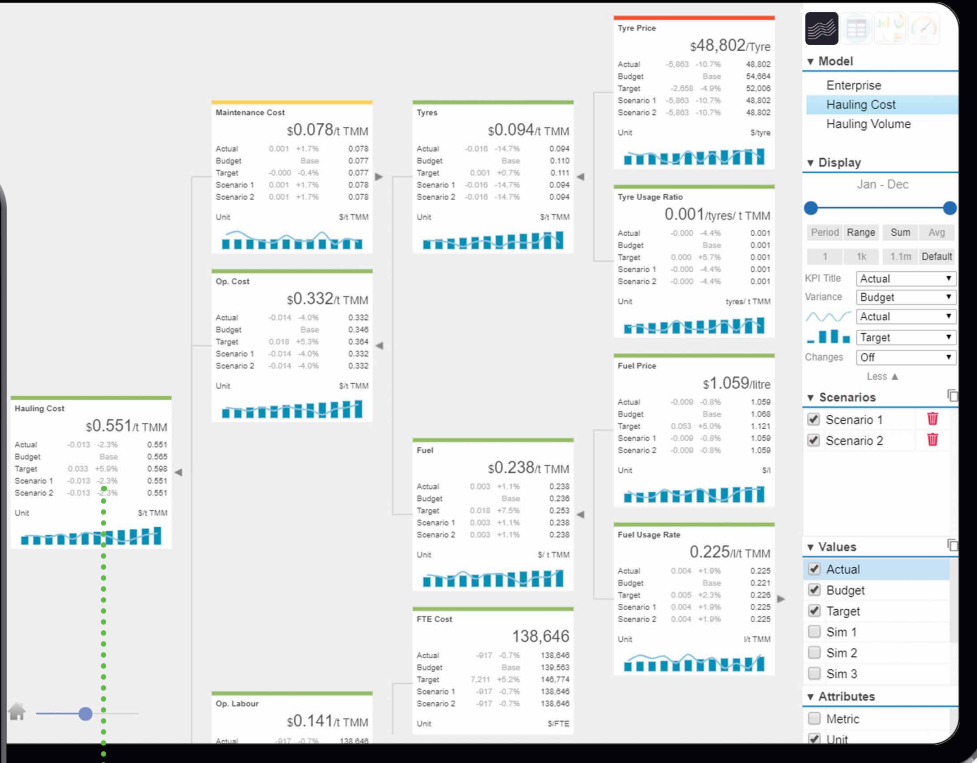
Hauling Cost
$0.551/t TMM

| | | | |
|---|---|---|---|
| Actual | -0.013 | -2.3% | 0.551 |
| Budget | | Base | 0.565 |
| Target | 0.033 | +5.9% | 0.598 |
| Scenario 1 | -0.013 | -2.3% | 0.551 |
| Scenario 2 | -0.013 | -2.3% | 0.551 |

Unit $/t TMM

Maintenance Cost
$0.078/t TMM

| | | | |
|---|---|---|---|
| Actual | 0.001 | +1.7% | 0.078 |
| Budget | | Base | 0.077 |
| Target | -0.000 | -0.4% | 0.077 |
| Scenario 1 | 0.001 | +1.7% | 0.078 |
| Scenario 2 | 0.001 | +1.7% | 0.078 |

Unit $/t TMM

Op. Cost
$0.332/t TMM

| | | | |
|---|---|---|---|
| Actual | -0.014 | -4.0% | 0.332 |
| Budget | | Base | 0.346 |
| Target | 0.018 | +5.3% | 0.364 |
| Scenario 1 | -0.014 | -4.0% | 0.332 |
| Scenario 2 | -0.014 | -4.0% | 0.332 |

Unit $/t TMM

Op. Labour
$0.141/t TMM
Actual -917 -0.7% 138,646

Tyres
$0.094/t TMM

| | | | |
|---|---|---|---|
| Actual | -0.016 | -14.7% | 0.094 |
| Budget | | Base | 0.110 |
| Target | 0.001 | +0.7% | 0.111 |
| Scenario 1 | -0.016 | -14.7% | 0.094 |
| Scenario 2 | -0.016 | -14.7% | 0.094 |

Unit $/t TMM

Fuel
$0.238/t TMM

| | | | |
|---|---|---|---|
| Actual | 0.003 | +1.1% | 0.238 |
| Budget | | Base | 0.236 |
| Target | 0.018 | +7.5% | 0.253 |
| Scenario 1 | 0.003 | +1.1% | 0.238 |
| Scenario 2 | 0.003 | +1.1% | 0.238 |

Unit $/ t TMM

FTE Cost
138,646

| | | | |
|---|---|---|---|
| Actual | -917 | -0.7% | 138,646 |
| Budget | | Base | 139,563 |
| Target | 7,211 | +5.2% | 146,774 |
| Scenario 1 | -917 | -0.7% | 138,646 |
| Scenario 2 | -917 | -0.7% | 138,646 |

Unit $/FTE

Tyre Price
$48,802/Tyre

| | | | |
|---|---|---|---|
| Actual | -5,863 | -10.7% | 48,802 |
| Budget | | Base | 54,664 |
| Target | -2,658 | -4.9% | 52,006 |
| Scenario 1 | -5,863 | -10.7% | 48,802 |
| Scenario 2 | -5,863 | -10.7% | 48,802 |

Unit $/tyre

Tyre Usage Ratio
0.001/tyres/ t TMM

| | | | |
|---|---|---|---|
| Actual | -0.000 | -4.4% | 0.001 |
| Budget | | Base | 0.001 |
| Target | 0.000 | +5.7% | 0.001 |
| Scenario 1 | -0.000 | -4.4% | 0.001 |
| Scenario 2 | -0.000 | -4.4% | 0.001 |

Unit tyres/ t TMM

Fuel Price
$1.059/litre

| | | | |
|---|---|---|---|
| Actual | -0.009 | -0.8% | 1.059 |
| Budget | | Base | 1.068 |
| Target | 0.053 | +5.0% | 1.121 |
| Scenario 1 | -0.009 | -0.8% | 1.059 |
| Scenario 2 | -0.009 | -0.8% | 1.059 |

Unit $/l

Fuel Usage Rate
0.225/l/t TMM

| | | | |
|---|---|---|---|
| Actual | 0.004 | +1.9% | 0.225 |
| Budget | | Base | 0.221 |
| Target | 0.005 | +2.3% | 0.226 |
| Scenario 1 | 0.004 | +1.9% | 0.225 |
| Scenario 2 | 0.004 | +1.9% | 0.225 |

Unit l/t TMM

▾ Model
Enterprise
Hauling Cost
Hauling Volume

▾ Display
Jan - Dec
Period Range Sum Avg
1 1k 1.1m Default
KPI Title Actual
Variance Budget
Actual
Target
Changes Off
Less ▲

▾ Scenarios
Scenario 1
Scenario 2

▾ Values
Actual
Budget
Target
Sim 1
Sim 2
Sim 3

▾ Attributes
Metric
Unit